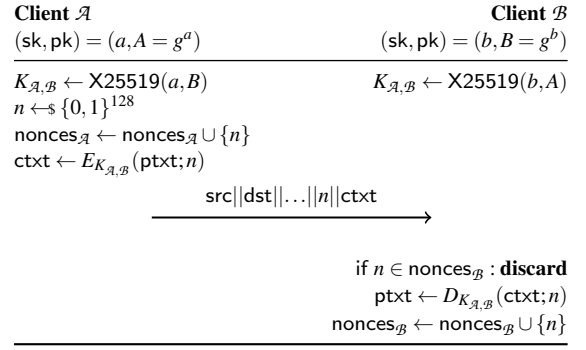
**Client $\mathcal{A}$**

$(\mathsf{sk}, \mathsf{pk}) = (a, A = g^a)$

**Client $\mathcal{B}$**

$(\mathsf{sk}, \mathsf{pk}) = (b, B = g^b)$

$K_{\mathcal{A},\mathcal{B}} \leftarrow \mathsf{X25519}(a, B)$

$K_{\mathcal{A},\mathcal{B}} \leftarrow \mathsf{X25519}(b, A)$

$n \leftarrow\$ \{0,1\}^{128}$

$\mathsf{nonces}_{\mathcal{A}} \leftarrow \mathsf{nonces}_{\mathcal{A}} \cup \{n\}$

$\mathsf{ctxt} \leftarrow E_{K_{\mathcal{A},\mathcal{B}}}(\mathsf{ptxt}; n)$

$\mathsf{src}||\mathsf{dst}||\ldots||n||\mathsf{ctxt}$

if $n \in \mathsf{nonces}_{\mathcal{B}}$ : **discard**

$\mathsf{ptxt} \leftarrow D_{K_{\mathcal{A},\mathcal{B}}}(\mathsf{ctxt}; n)$

$\mathsf{nonces}_{\mathcal{B}} \leftarrow \mathsf{nonces}_{\mathcal{B}} \cup \{n\}$